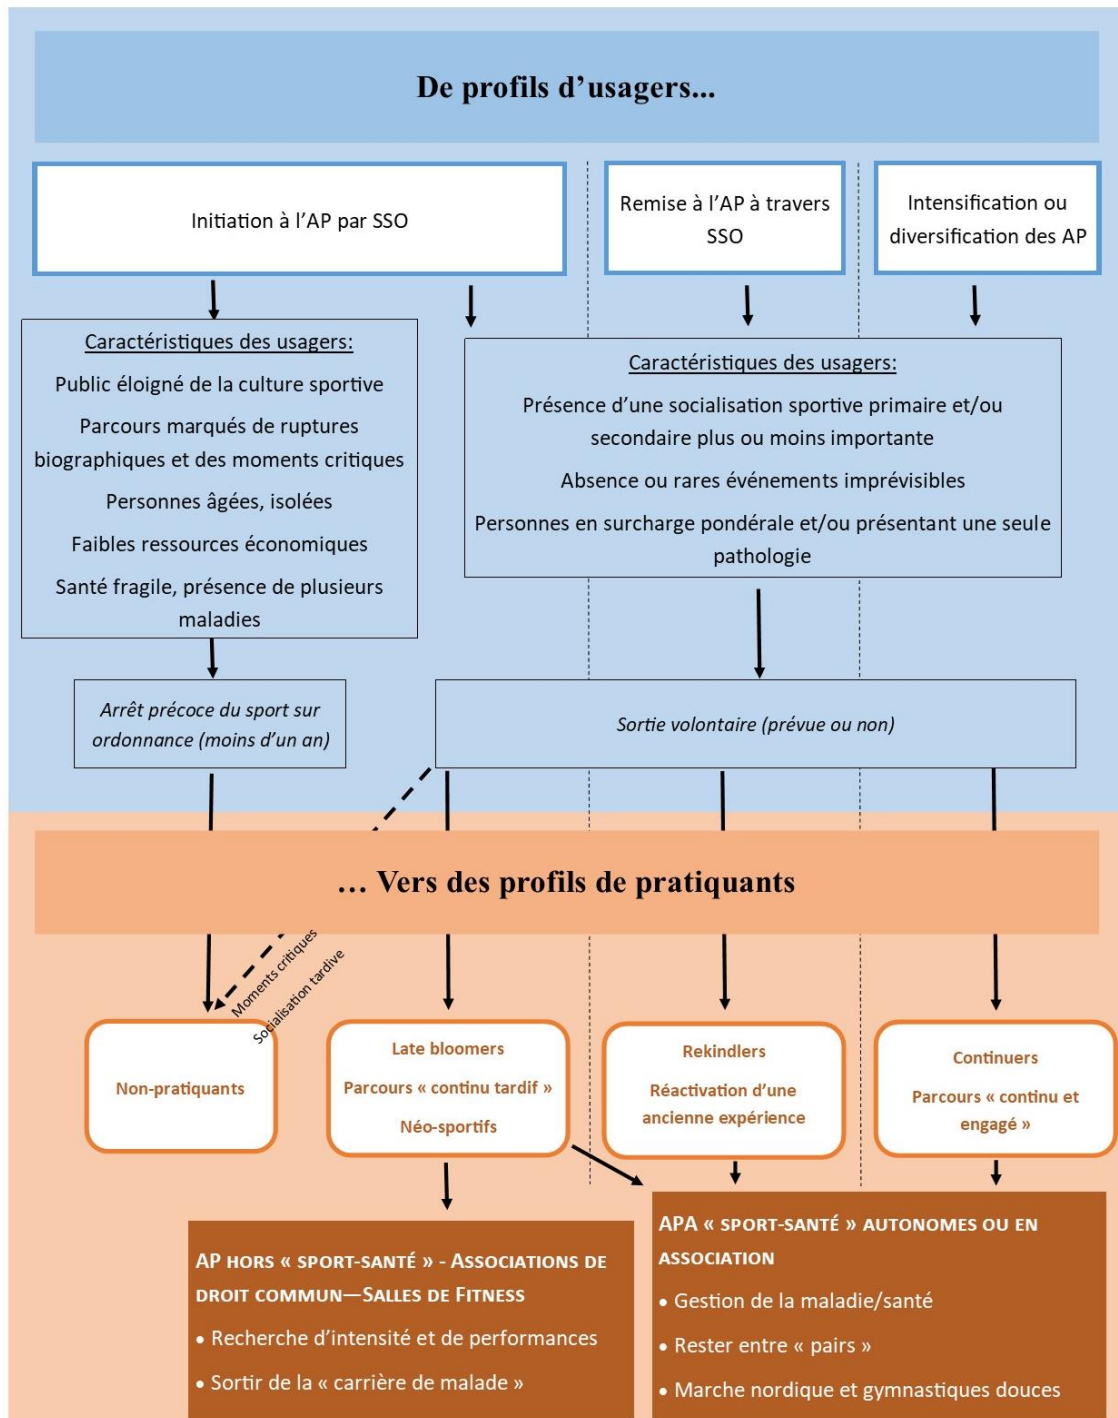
De profils d'usagers...

Initiation à l'AP par SSO

Remise à l'AP à travers SSO

Intensification ou diversification des AP

Caractéristiques des usagers:

Public éloigné de la culture sportive

Parcours marqués de ruptures biographiques et des moments critiques

Personnes âgées, isolées

Faibles ressources économiques

Santé fragile, présence de plusieurs maladies

Caractéristiques des usagers:

Présence d'une socialisation sportive primaire et/ou secondaire plus ou moins importante

Absence ou rares événements imprévisibles

Personnes en surcharge pondérale et/ou présentant une seule pathologie

Arrêt précoce du sport sur ordonnance (moins d'un an)

Sortie volontaire (prévue ou non)

... Vers des profils de pratiquants

Moments critiques

Socialisation tardive

Non-pratiquants

Late bloomers

Parcours « continu tardif »

Néo-sportifs

Rekindlers

Réactivation d'une ancienne expérience

Continuers

Parcours « continu et engagé »

AP hors « sport-santé » - Associations de droit commun—Salles de Fitness

• Recherche d'intensité et de performances

• Sortir de la « carrière de malade »

APA « sport-santé » autonomes ou en association

• Gestion de la maladie/santé

• Rester entre « pairs »

• Marche nordique et gymnastiques douces